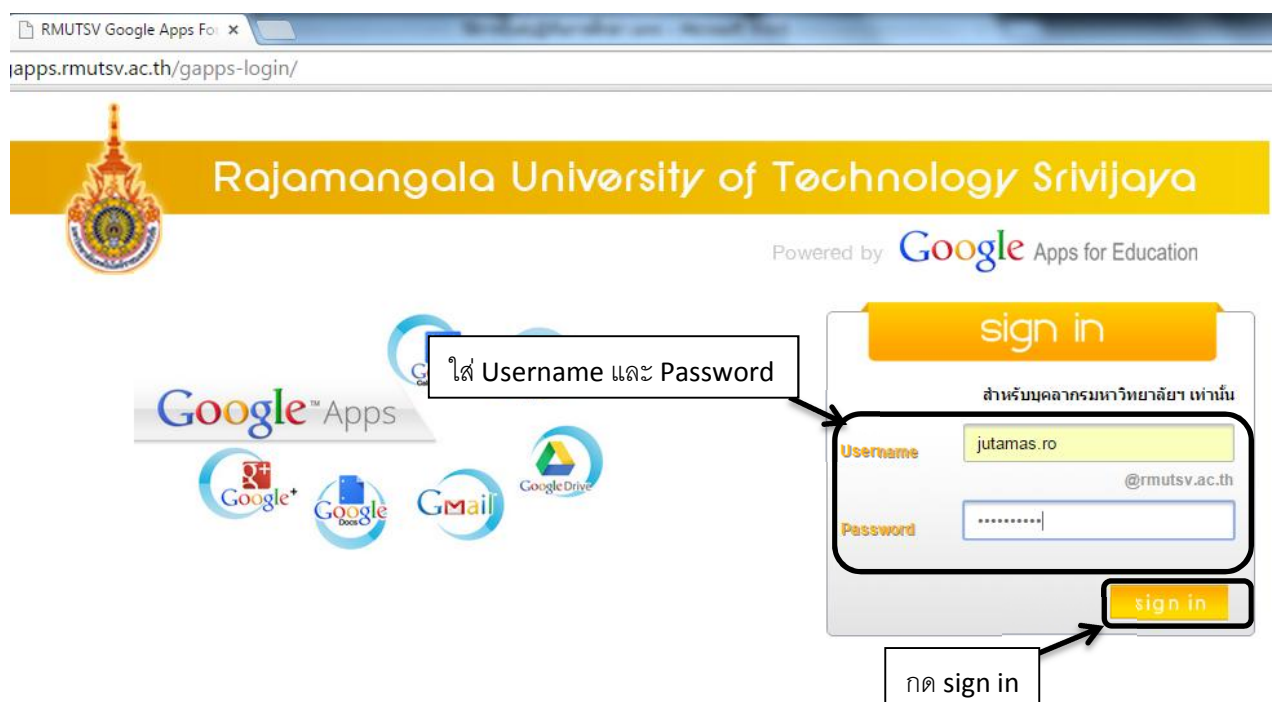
RMUTSV Google Apps Fo ×

gapps.rmutsv.ac.th/gapps-login/

Rajamangala University of Technology Srivijaya

Powered by Google Apps for Education

Google™ Apps

Google+

Google Docs

Gmail

Google Drive

ใส่ Username และ Password

sign in

สำหรับบุคลากรมหาวิทยาลัยฯ เท่านั้น

Username jutamas.ro

@rmutsv.ac.th

Password ••••••••••

sign in

กด sign in